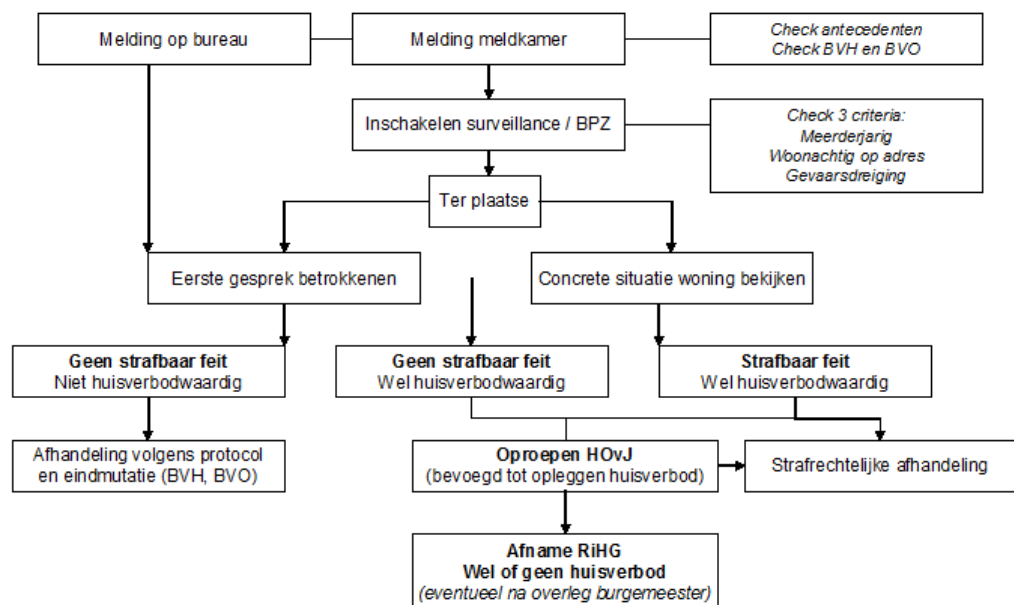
Melding op bureau

Melding meldkamer

Check antecedenten
Check BVH en BVO

Inschakelen surveillance / BPZ

Check 3 criteria:
Meerderjarig
Woonachtig op adres
Gevaarsdreiging

Ter plaatse

Eerste gesprek betrokkenen

Concrete situatie woning bekijken

**Geen strafbaar feit**
Niet huisverbodwaardig

**Geen strafbaar feit**
Wel huisverbodwaardig

**Strafbaar feit**
Wel huisverbodwaardig

Afhandeling volgens protocol en eindmutatie (BVH, BVO)

**Oproepen HOvJ**
(bevoegd tot opleggen huisverbod)

Strafrechtelijke afhandeling

**Afname RiHG**
**Wel of geen huisverbod**
(eventueel na overleg burgemeester)